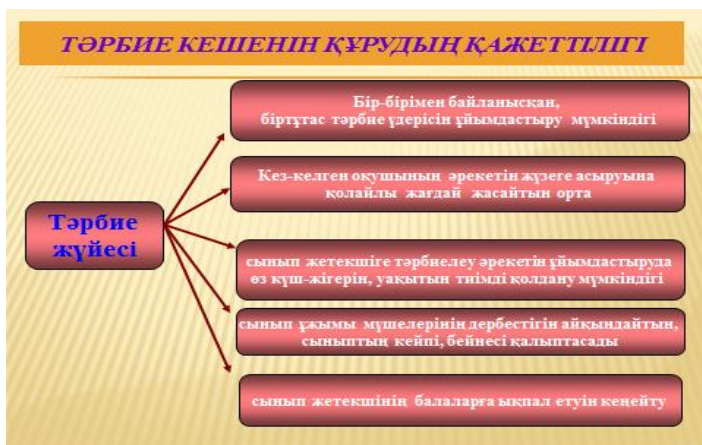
ТӘРБИЕ КЕШЕНІН ҚҰРУДЫҢ ҚАЖЕТТІЛІГІ

Тәрбие жүйесі

Бір-бірімен байланысқан, біртұтас тәрбие үдерісін ұйымдастыру мүмкіндігі

Кез-келген оқушының әрекетін жүзеге асыруына қолайлы жағдай жасайтын орта

сынып жетекшіге тәрбиелеу әрекетін ұйымдастыруда өз күш-жігерін, уақытын тиімді қолдану мүмкіндігі

сынып ұжымы мүшелерінің дербестігін айқындайтын, сыныптың кейпі, бейнесі қалыптасады

сынып жетекшінің балаларға ықпал етуін кеңейту